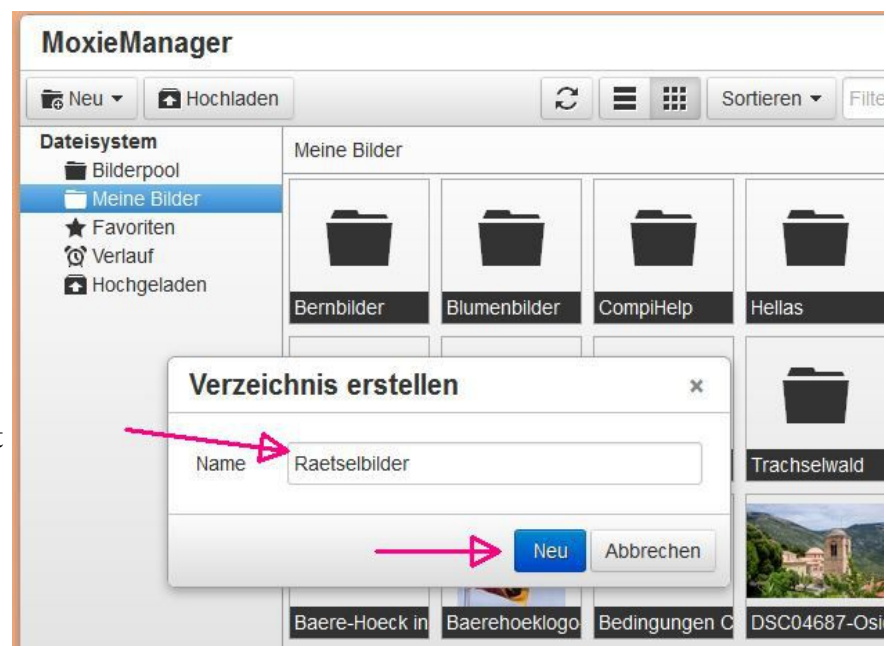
MoxieManager

Neu ▾ Hochladen

Sortieren ▾ Filte

Dateisystem
Bilderpool
Meine Bilder
Favoriten
Verlauf
Hochgeladen

Meine Bilder

Bernbilder
Blumenbilder
CompiHelp
Hellas
Trachselwald
Baere-Hoeck in
Baerehoeklogo
Bedingungen C
DSC04687-Osi

Verzeichnis erstellen ×

Name Raetselbilder

Neu Abbrechen